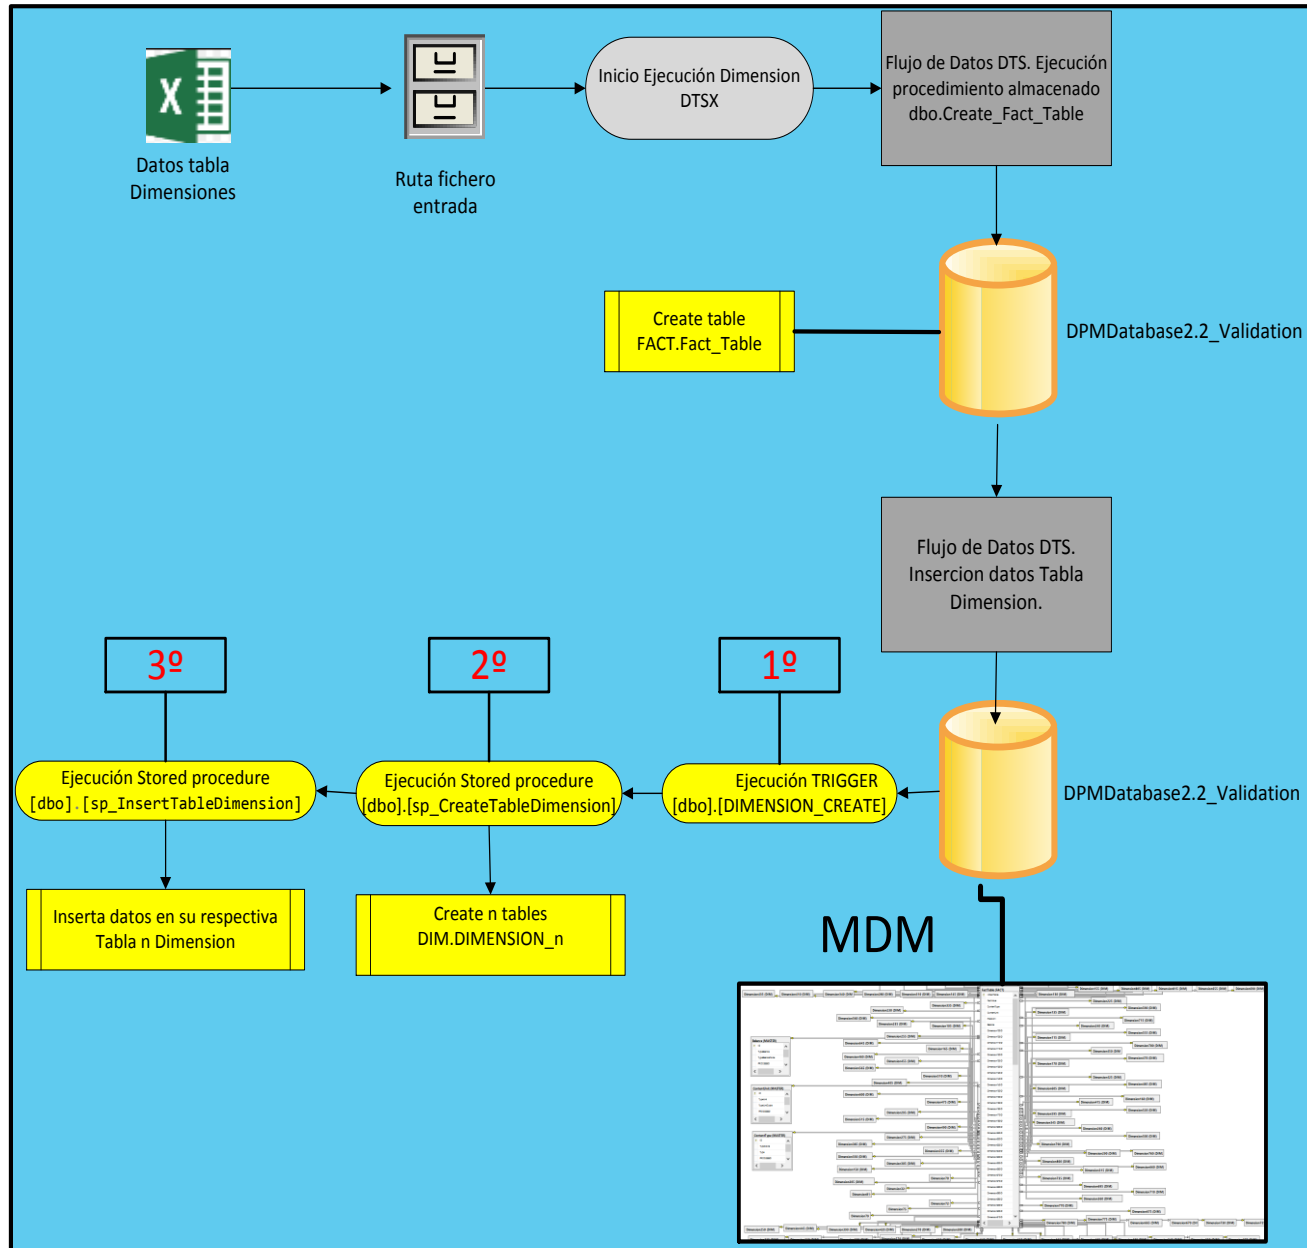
Datos tabla Dimensiones

Ruta fichero entrada

Inicio Ejecución Dimension DTSX

Flujo de Datos DTS. Ejecución procedimiento almacenado dbo.Create_Fact_Table

Create table FACT.Fact_Table

DPMDatabase2.2_Validation

Flujo de Datos DTS. Insercion datos Tabla Dimension.

3º

2º

1º

Ejecución Stored procedure [dbo].[sp_InsertTableDimension]

Ejecución Stored procedure [dbo].[sp_CreateTableDimension]

Ejecución TRIGGER [dbo].[DIMENSION_CREATE]

DPMDatabase2.2_Validation

Inserta datos en su respectiva Tabla n Dimension

Create n tables DIM.DIMENSION_n

MDM

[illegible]